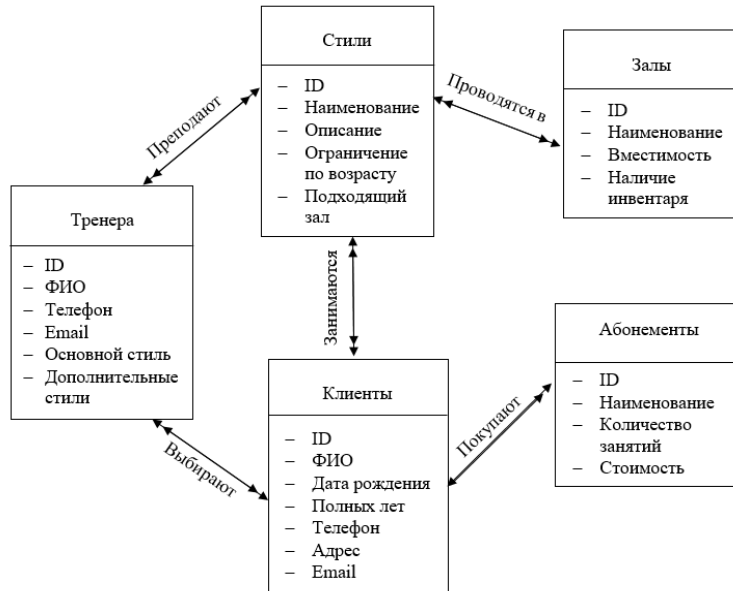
Стили

– ID
– Наименование
– Описание
– Ограничение по возрасту
– Подходящий зал

Залы

– ID
– Наименование
– Вместимость
– Наличие инвентаря

Проводятся в

Преподают

Тренера

– ID
– ФИО
– Телефон
– Email
– Основной стиль
– Дополнительные стили

Занимаются

Абонементы

– ID
– Наименование
– Количество занятий
– Стоимость

Покупают

Клиенты

– ID
– ФИО
– Дата рождения
– Полных лет
– Телефон
– Адрес
– Email

Выбирают